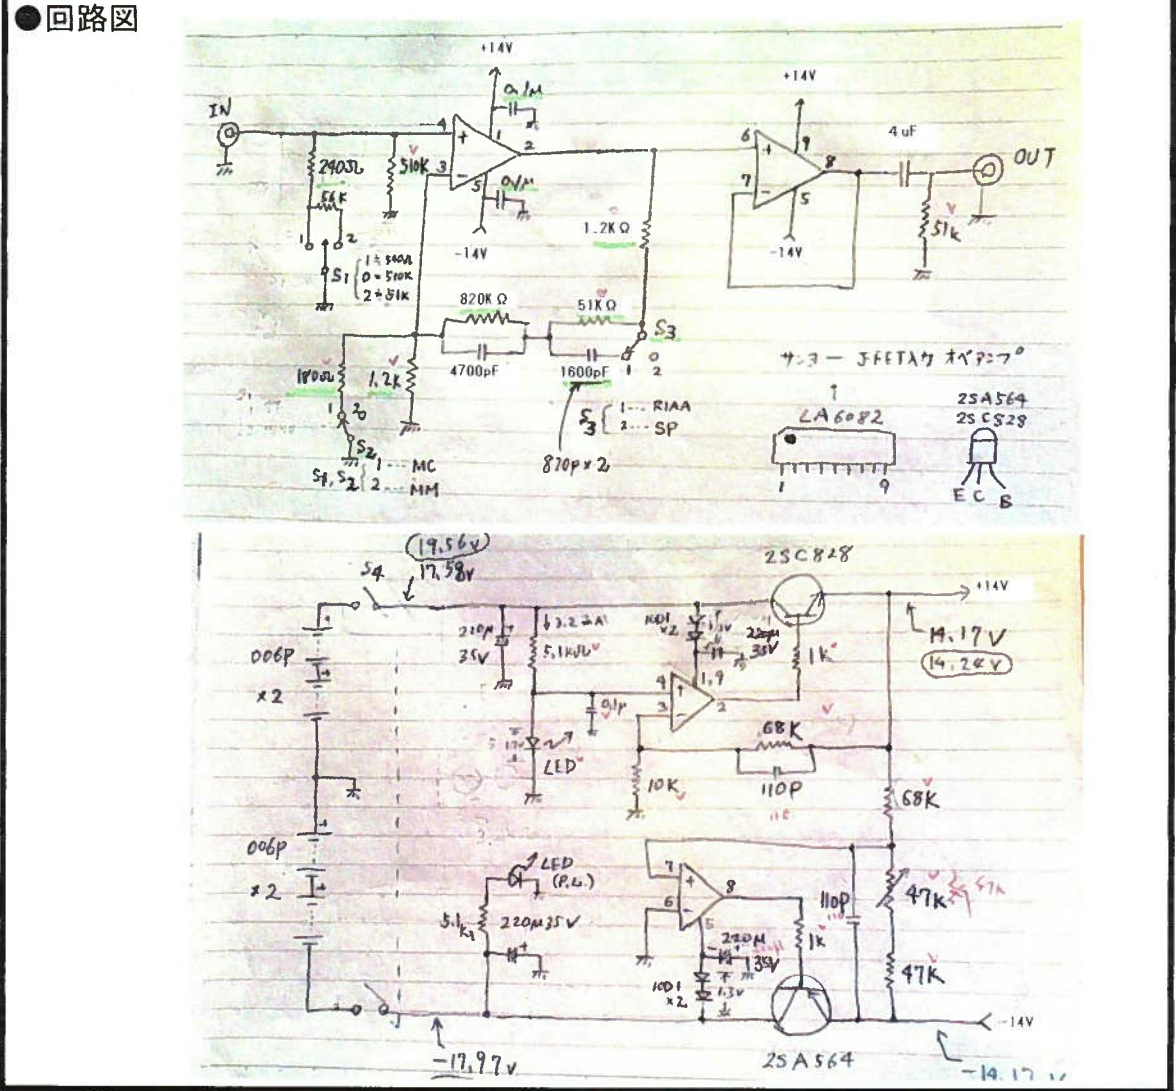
●回路図

+14V
0.1M
IN
4
+
1
2
240Ω
510K
3
−
56K
5
0.1M
1
2
-14V
S1 { 1 = 540Ω, 0 = 510K, 2 = 51K
1.2KΩ
820KΩ
51KΩ
S3
4700pF
1600pF
0
1
2
180Ω
1.2K
1
2
S3 { 1 … RIAA, 2 … SP
S2
S1, S2 { 1 … MC, 2 … MM
870p × 2
+14V
6
+
9
4uF
8
OUT
7
−
5
-14V
51k
サンヨー JFETオペアンプ
LA6082
1
9
2SA564
2SC828
E C B

(19.56V)
17.58V
S4
2SC828
+14V
006P
×2
220μ
35V
2.2A
5.1kΩ
1001
×2
1.7V
22μ
35V
1K
14.17V
(14.28V)
4
1.9
0.1μ
3
2
68K
LED
10K
110P
68K
006P
×2
LED
(P.L.)
5.1k
220μ35V
7
8
6
5
110P
47K
220μ
35V
1K
47K
1001
×2
1.3V
-14V
-17.97V
2SA564
-14.17V